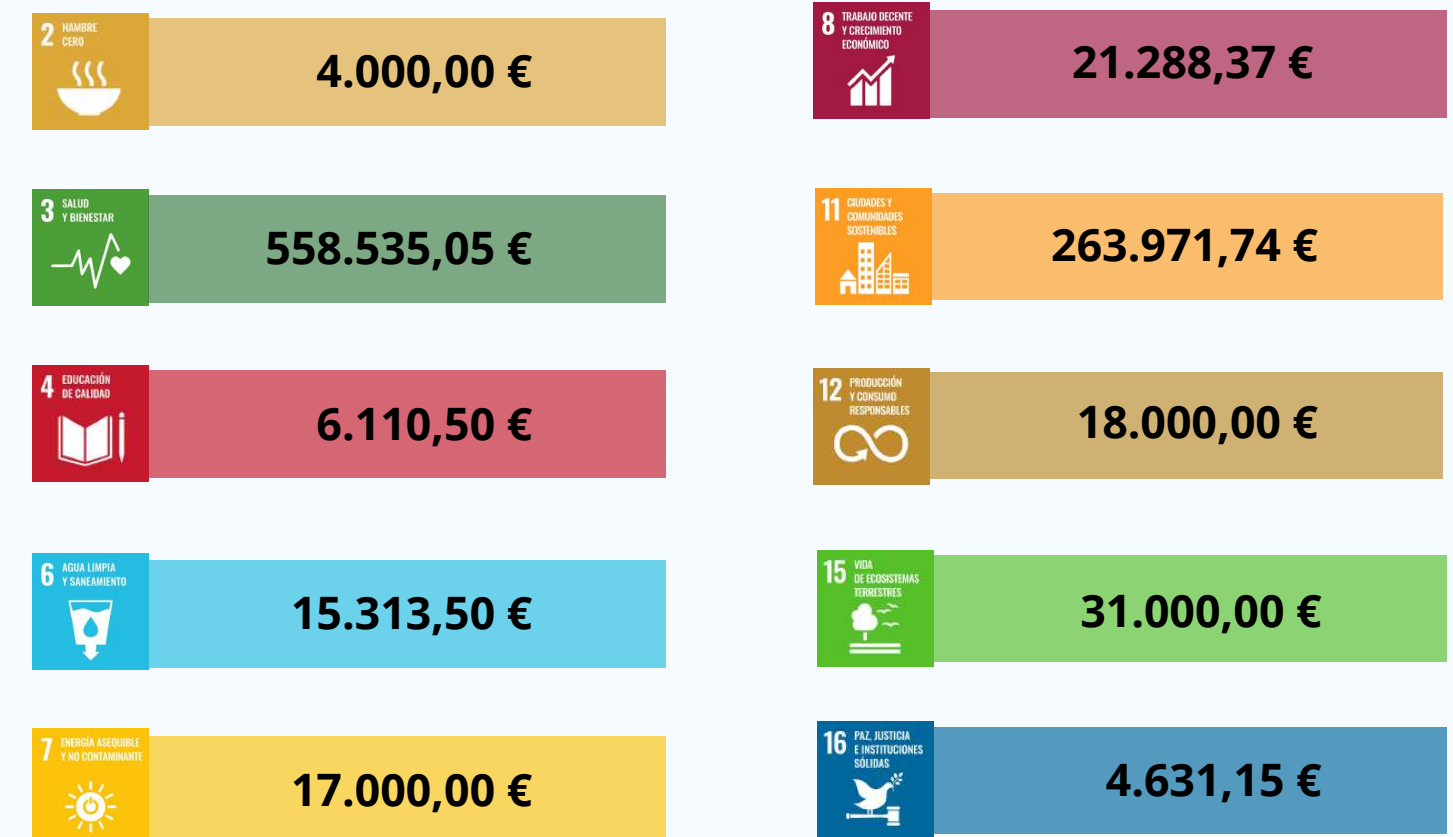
2 HAMBRE CERO

4.000,00 €

3 SALUD Y BIENESTAR

558.535,05 €

4 EDUCACIÓN DE CALIDAD

6.110,50 €

6 AGUA LIMPIA Y SANEAMIENTO

15.313,50 €

7 ENERGÍA ASEQUIBLE Y NO CONTAMINANTE

17.000,00 €

8 TRABAJO DECENTE Y CRECIMIENTO ECONÓMICO

21.288,37 €

11 CIUDADES Y COMUNIDADES SOSTENIBLES

263.971,74 €

12 PRODUCCIÓN Y CONSUMO RESPONSABLES

18.000,00 €

15 VIDA DE ECOSISTEMAS TERRESTRES

31.000,00 €

16 PAZ, JUSTICIA E INSTITUCIONES SÓLIDAS

4.631,15 €